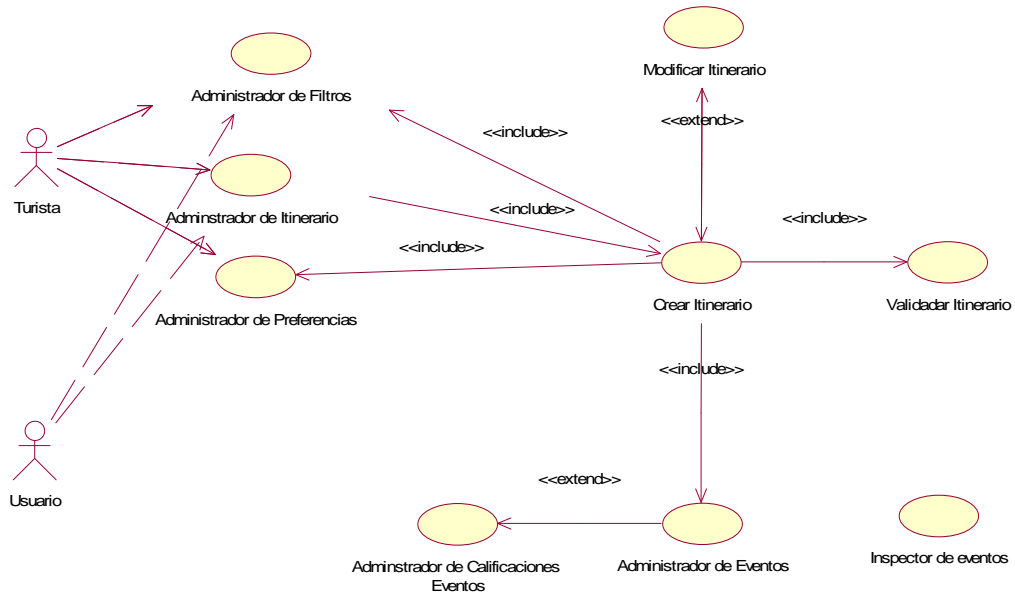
Modificar Itinerario

Administrador de Filtros

<<extend>>

<<include>>

Turista

Adminstrador de Itinerario

<<include>>

<<include>>

<<include>>

Administrador de Preferencias

Crear Itinerario

Validadar Itinerario

<<include>>

Usuario

<<extend>>

Adminstrador de Calificaciones Eventos

Administrador de Eventos

Inspector de eventos